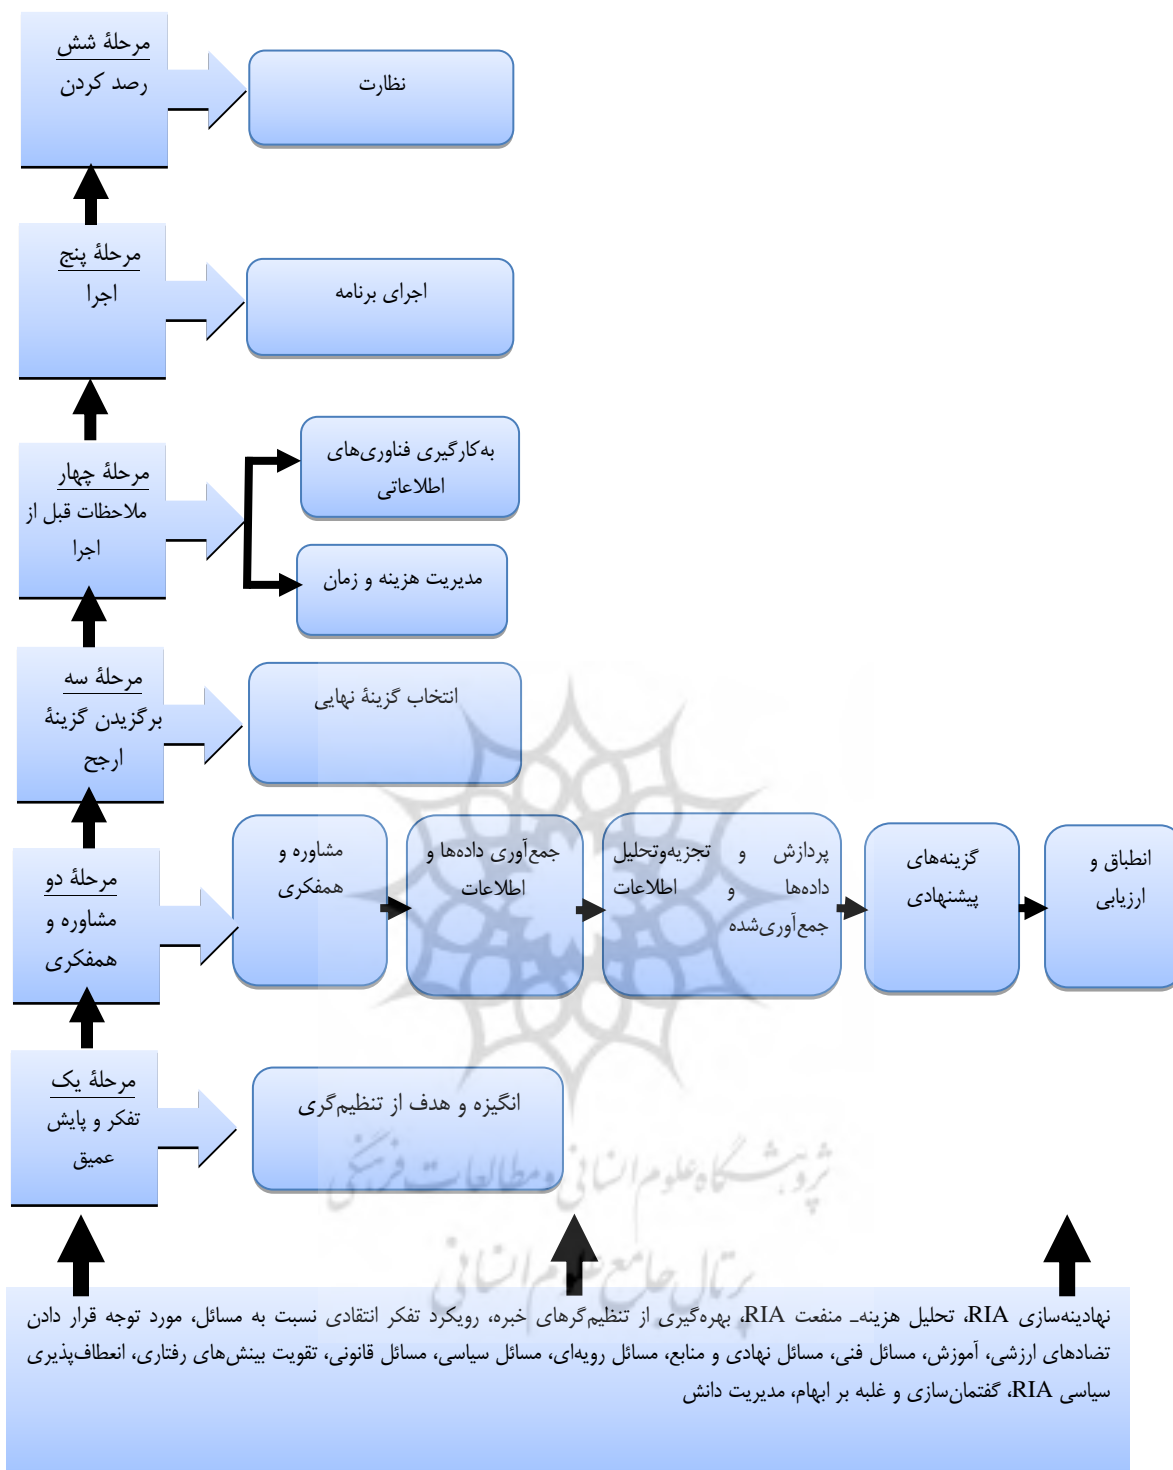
مرحلهٔ شش
رصد کردن

نظارت

مرحلهٔ پنج
اجرا

اجرای برنامه

مرحلهٔ چهار
ملاحظات قبل از اجرا

به‌کارگیری فناوری‌های اطلاعاتی

مدیریت هزینه و زمان

مرحلهٔ سه
برگزیدن گزینهٔ ارجح

انتخاب گزینهٔ نهایی

مرحلهٔ دو
مشاوره و همفکری

مشاوره و همفکری

جمع‌آوری داده‌ها و اطلاعات

تجزیه‌وتحلیل اطلاعات

پردازش و داده‌ها و جمع‌آوری‌شده

گزینه‌های پیشنهادی

انطباق و ارزیابی

مرحلهٔ یک
تفکر و پایش عمیق

انگیزه و هدف از تنظیم‌گری

پژوهشگاه علوم انسانی و مطالعات فرهنگی
پرتال جامع علوم انسانی

نهادینه‌سازی RIA، تحلیل هزینه- منفعت RIA، بهره‌گیری از تنظیم‌گرهای خبره، رویکرد تفکر انتقادی نسبت به مسائل، مورد توجه قرار دادن تضادهای ارزشی، آموزش، مسائل فنی، مسائل نهادی و منابع، مسائل رویه‌ای، مسائل سیاسی، مسائل قانونی، تقویت بینش‌های رفتاری، انعطاف‌پذیری سیاسی RIA، گفتمان‌سازی و غلبه بر ابهام، مدیریت دانش